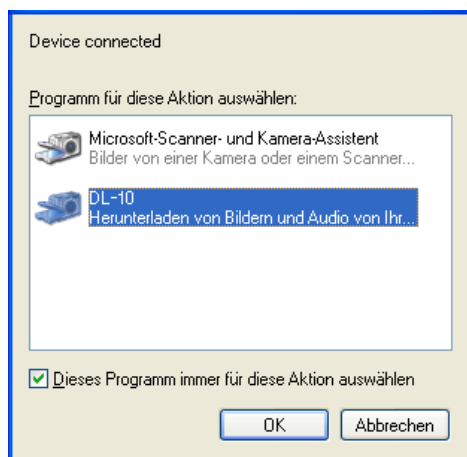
Device connected

Programm für diese Aktion auswählen:

Microsoft-Scanner- und Kamera-Assistent
Bilder von einer Kamera oder einem Scanner...

DL-10
Herunterladen von Bildern und Audio von Ihr...

Dieses Programm immer für diese Aktion auswählen

OK

Abbrechen